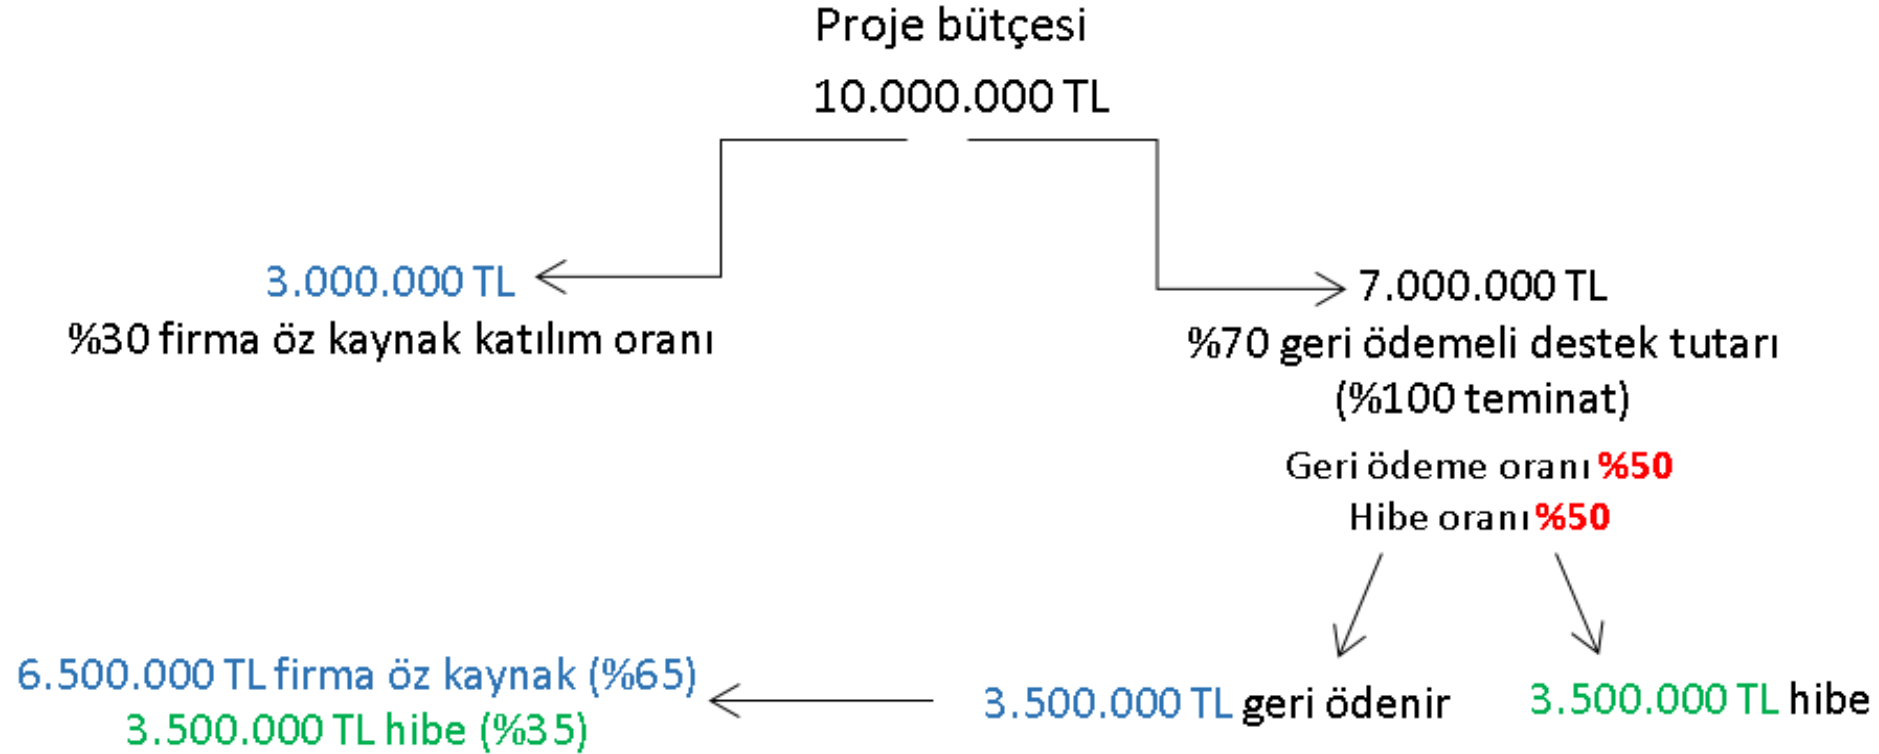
Proje bütçesi
10.000.000 TL

3.000.000 TL
%30 firma öz kaynak katılım oranı

7.000.000 TL
%70 geri ödemeli destek tutarı
(%100 teminat)

Geri ödeme oranı %50
Hibe oranı %50

6.500.000 TL firma öz kaynak (%65)
3.500.000 TL hibe (%35)

3.500.000 TL geri ödenir

3.500.000 TL hibe